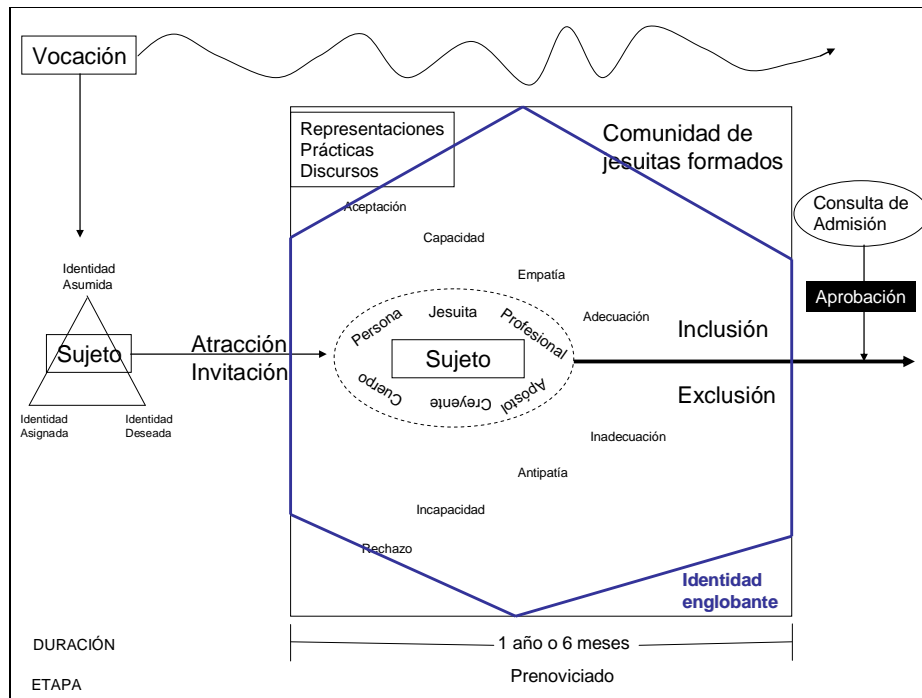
Vocación

Representaciones
Prácticas
Discursos

Comunidad de jesuitas formados

Consulta de Admisión

Aprobación

Identidad Asumida

Sujeto

Identidad Asignada

Identidad Deseada

Atracción
Invitación

Aceptación

Capacidad

Empatía

Adecuación

Persona

Jesuita

Profesional

Sujeto

Cuerpo

Creyente

Apóstol

Inclusión

Exclusión

Inadecuación

Antipatía

Incapacidad

Rechazo

Identidad englobante

DURACIÓN

1 año o 6 meses

ETAPA

Prenoviciado